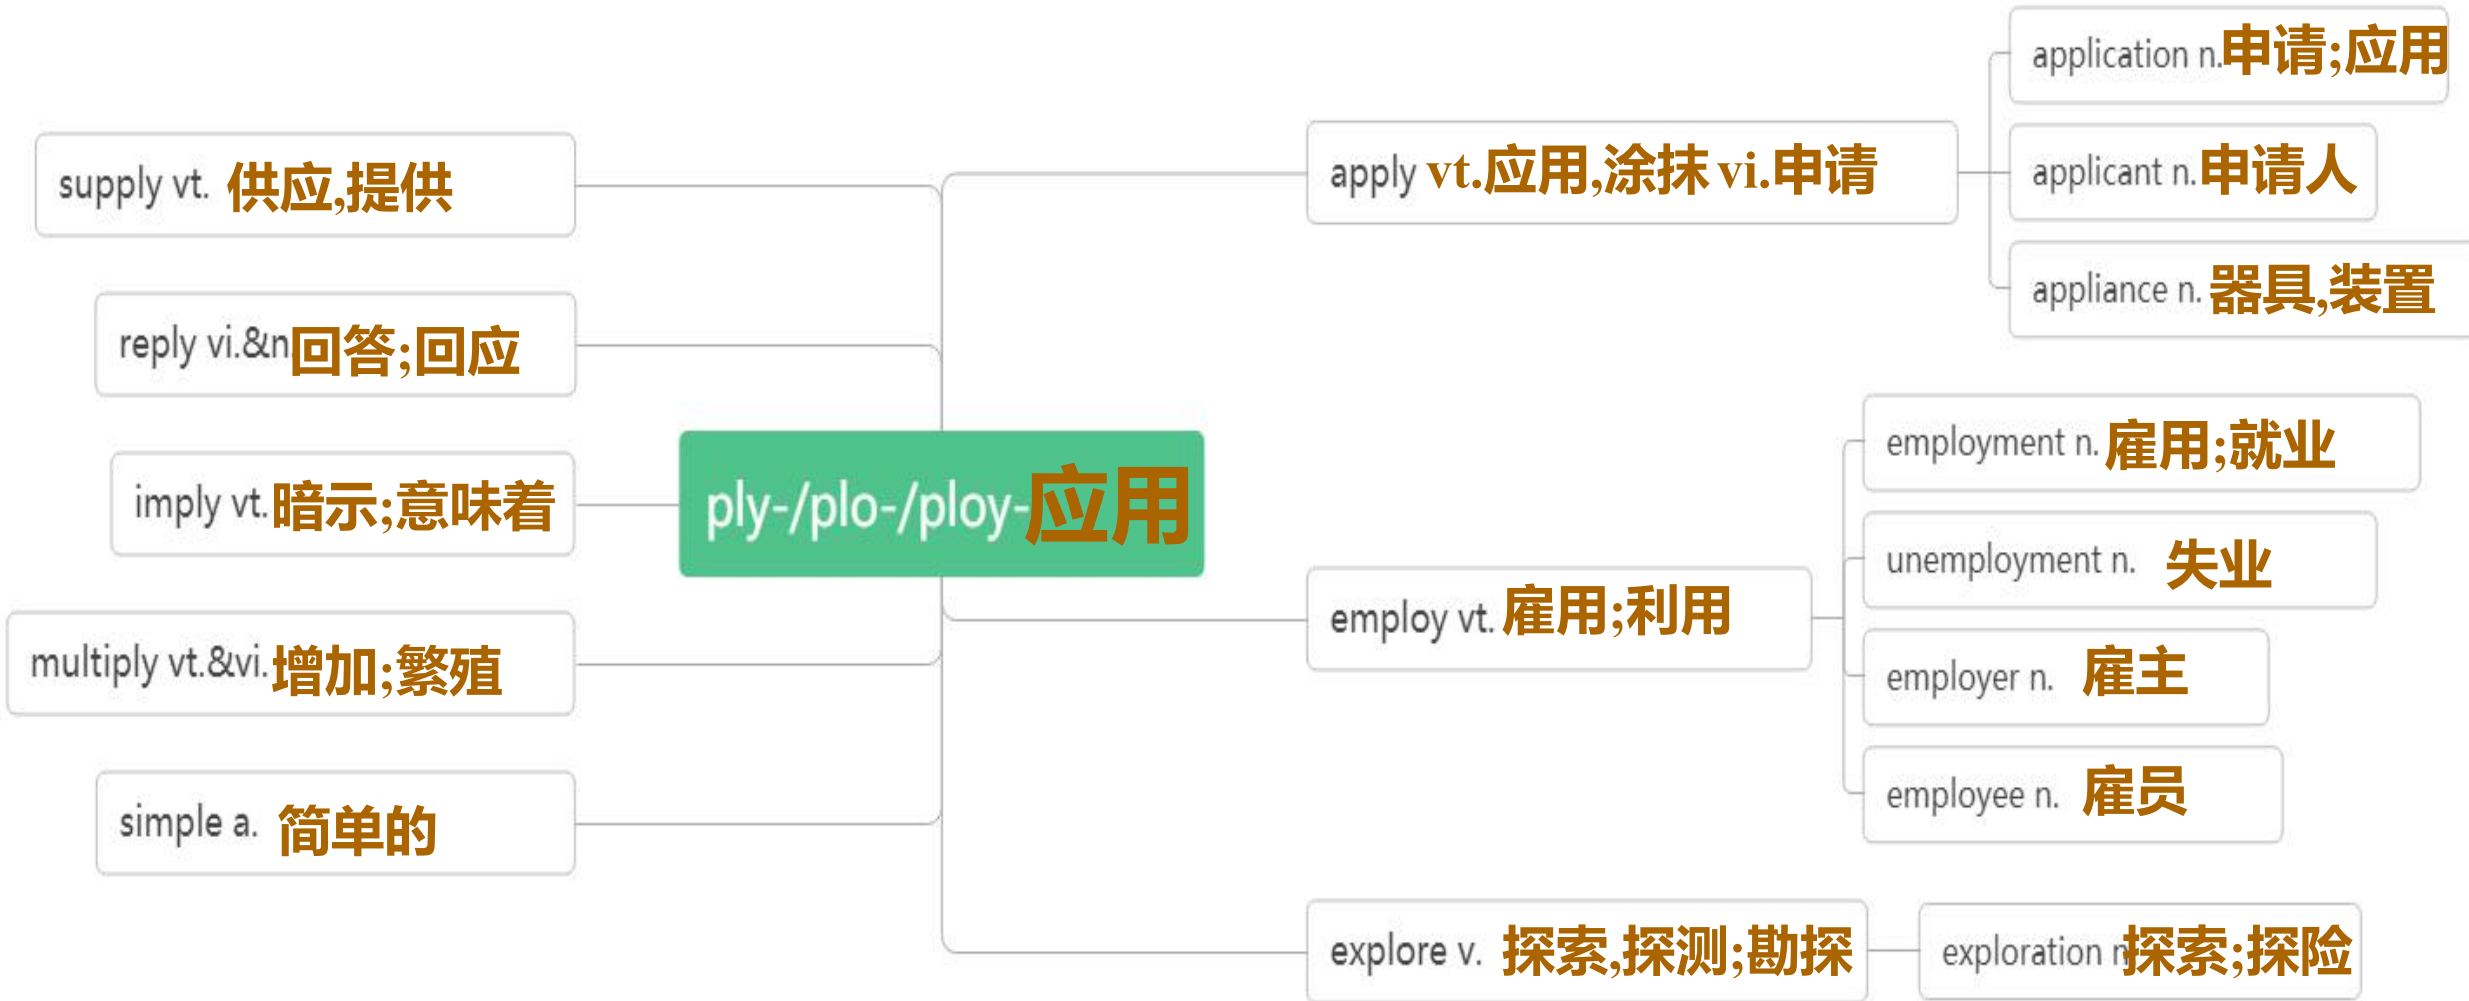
ply-/plo-/ploy-应用

supply vt. 供应,提供

reply vi.&n回答;回应

imply vt.暗示;意味着

multiply vt.&vi.增加;繁殖

simple a. 简单的

apply vt.应用,涂抹 vi.申请

application n.申请;应用

applicant n.申请人

appliance n. 器具,装置

employ vt. 雇用;利用

employment n. 雇用;就业

unemployment n. 失业

employer n. 雇主

employee n. 雇员

explore v. 探索,探测;勘探

exploration n.探索;探险